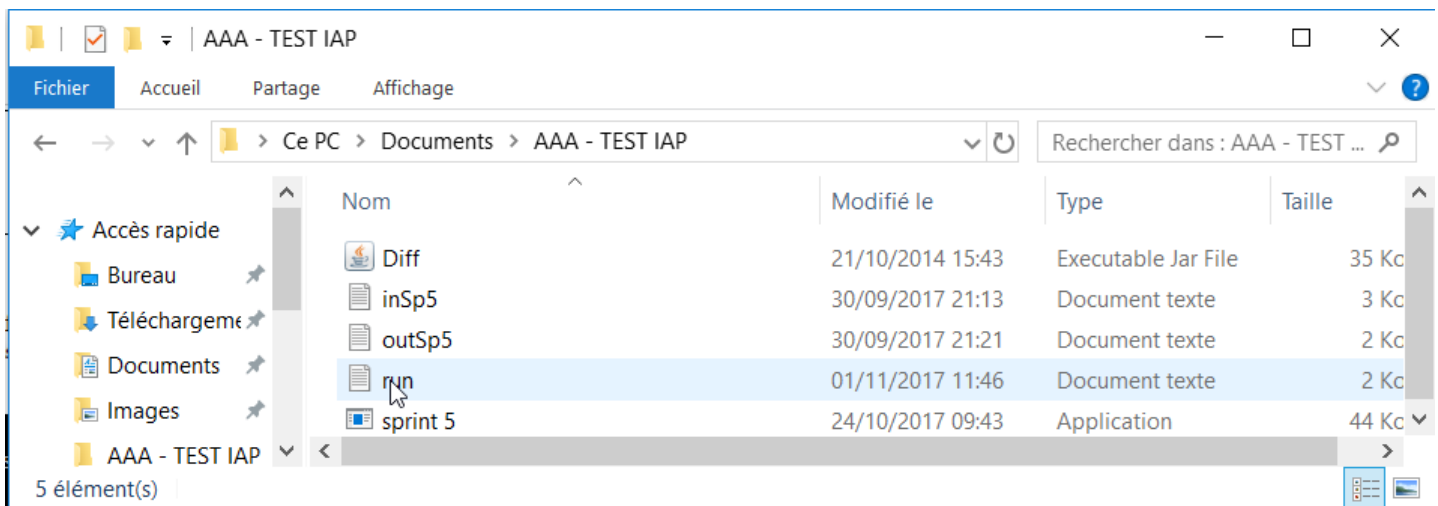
AAA - TEST IAP

Fichier Accueil Partage Affichage

Ce PC > Documents > AAA - TEST IAP

Rechercher dans : AAA - TEST ...

Accès rapide
Bureau
Téléchargeme
Documents
Images
AAA - TEST IAP

| Nom | Modifié le | Type | Taille |
|---|---|---|---|
| Diff | 21/10/2014 15:43 | Executable Jar File | 35 Ko |
| inSp5 | 30/09/2017 21:13 | Document texte | 3 Ko |
| outSp5 | 30/09/2017 21:21 | Document texte | 2 Ko |
| run | 01/11/2017 11:46 | Document texte | 2 Ko |
| sprint 5 | 24/10/2017 09:43 | Application | 44 Ko |

5 élément(s)